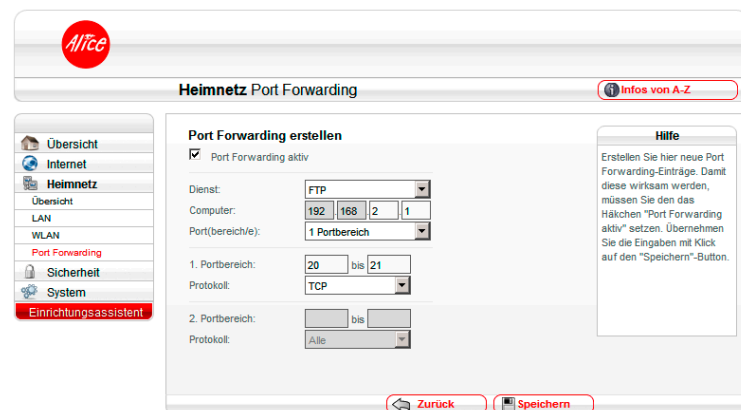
Alice

Heimnetz Port Forwarding

Infos von A-Z

Übersicht
Internet
Heimnetz
Übersicht
LAN
WLAN
Port Forwarding
Sicherheit
System
Einrichtungsassistent

Port Forwarding erstellen

☑ Port Forwarding aktiv

Dienst: FTP
Computer: 192 . 168 . 2 . 1
Port(bereich/e): 1 Portbereich

1. Portbereich: 20 bis 21
Protokoll: TCP

2. Portbereich: bis
Protokoll: Alle

Hilfe

Erstellen Sie hier neue Port Forwarding-Einträge. Damit diese wirksam werden, müssen Sie den das Häkchen "Port Forwarding aktiv" setzen. Übernehmen Sie die Eingaben mit Klick auf den "Speichern"-Button.

Zurück
Speichern